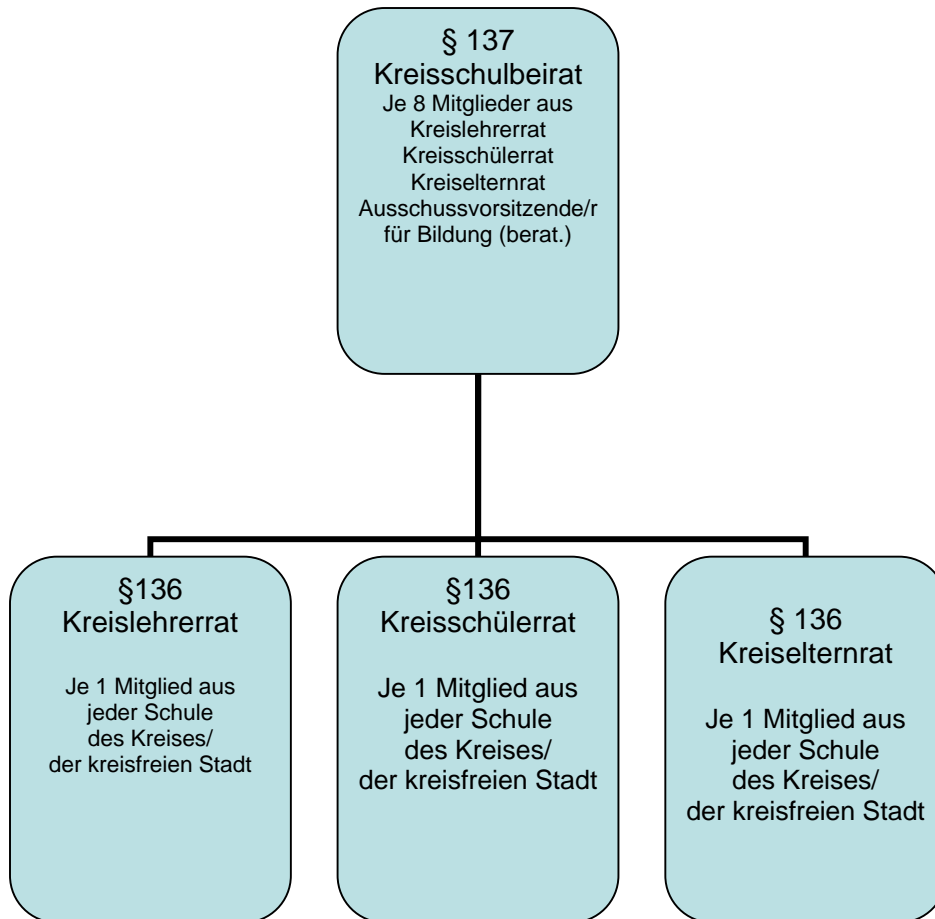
§ 137
Kreisschulbeirat
Je 8 Mitglieder aus
Kreislehrerrat
Kreisschülerrat
Kreiselternrat
Ausschussvorsitzende/r
für Bildung (berat.)

§136
Kreislehrerrat

Je 1 Mitglied aus
jeder Schule
des Kreises/
der kreisfreien Stadt

§136
Kreisschülerrat

Je 1 Mitglied aus
jeder Schule
des Kreises/
der kreisfreien Stadt

§ 136
Kreiselternrat

Je 1 Mitglied aus
jeder Schule
des Kreises/
der kreisfreien Stadt